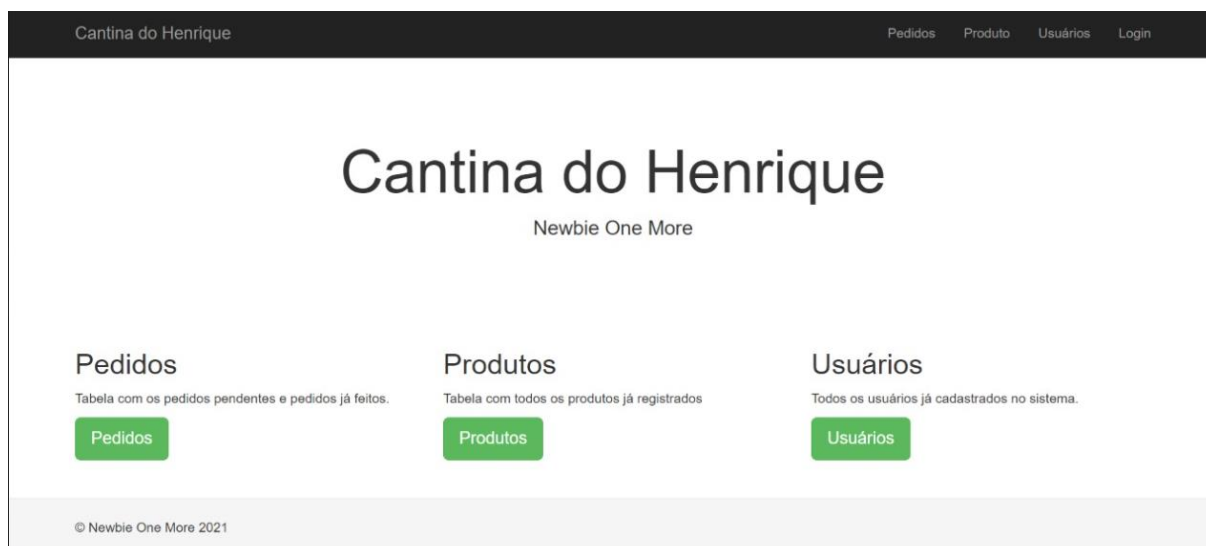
Cantina do Henrique

Pedidos Produto Usuários Login

Cantina do Henrique

Newbie One More

Pedidos

Tabela com os pedidos pendentes e pedidos já feitos.

Pedidos

Produtos

Tabela com todos os produtos já registrados

Produtos

Usuários

Todos os usuários já cadastrados no sistema.

Usuários

© Newbie One More 2021